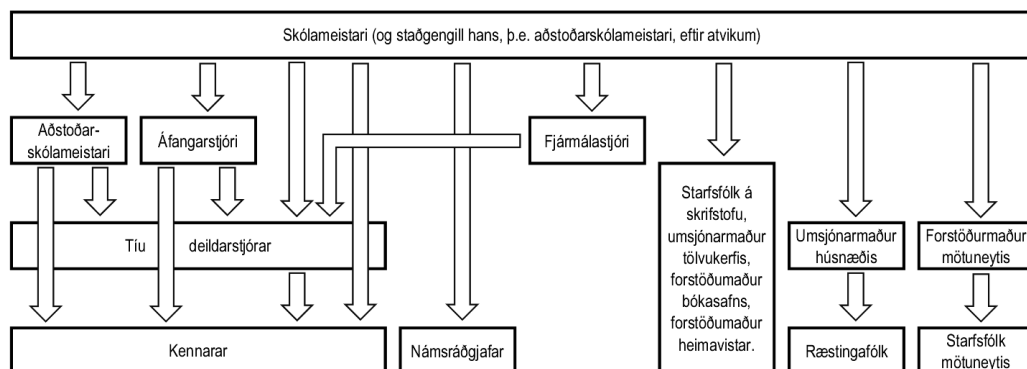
Skólameistari (og staðgengill hans, þ.e. aðstoðarskólameistari, eftir atvikum)

Aðstoðarskólameistari

Áfangarstjóri

Fjármálastjóri

Tíu deildarstjórar

Starfsfólk á skrifstofu, umsjónarmaður tölvukerfis, forstöðumaður bókasafns, forstöðumaður heimavistar.

Umsjónarmaður húsnæðis

Forstöðurmaður mötuneytis

Kennarar

Námsráðgjafar

Ræstingafólk

Starfsfólk mötuneytis